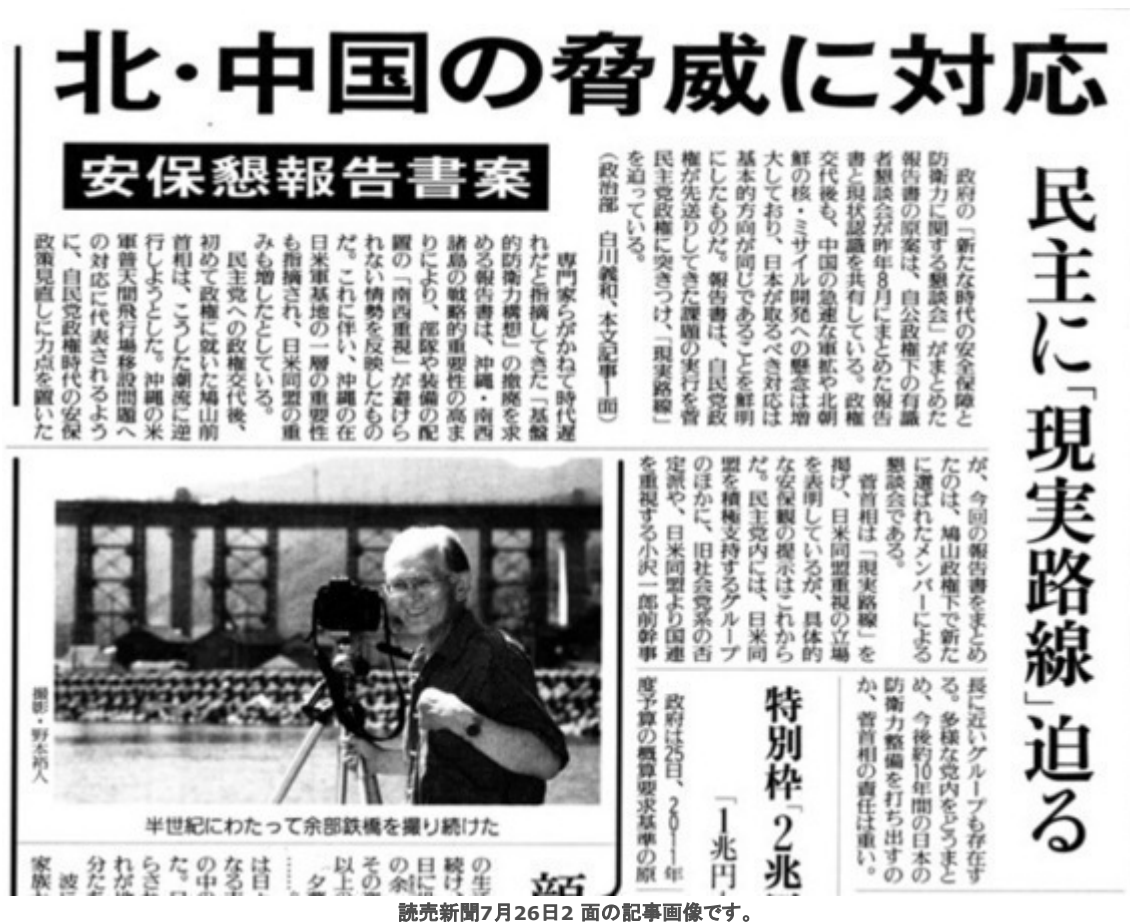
北・中国の脅威に対応

安保懇報告書案

民主に「現実路線」迫る

政府の「新たな時代の安全保障と防衛力に関する懇談会」がまとめた報告書の原案は、自公政権下の有識者懇談会が昨年8月にまとめた報告書と現状認識を共有している。政権交代後も、中国の急速な軍拡や北朝鮮の核・ミサイル開発への懸念は増大しており、日本が取るべき対応は基本的方向が同じであることを鮮明にしたものだ。報告書は、自民党政権が先送りしてきた課題の実行を菅民主党政権に突きつけ、「現実路線」を迫っている。

（政治部 白川義和、本文記事1面）

専門家らがかねて時代遅れだと指摘してきた「基盤的防衛力構想」の撤廃を求める報告書は、沖縄・南西諸島の戦略的重要性の高まりにより、部隊や装備の配置の「南西重視」が避けられない情勢を反映したものだ。これに伴い、沖縄の在日米軍基地の一層の重要性も指摘され、日米同盟の重みも増したとしている。

民主党への政権交代後、初めて政権に就いた鳩山前首相は、こうした潮流に逆行しようとした。沖縄の米軍普天間飛行場移設問題への対応に代表されるように、自民党政権時代の安保政策見直しに力点を置いた

が、今回の報告書をまとめたのは、鳩山政権下で新たに選ばれたメンバーによる懇談会である。

菅首相は「現実路線」を掲げ、日米同盟重視の立場を表明しているが、具体的な安保観の提示はこれからだ。民主党内には、日米同盟を積極支持するグループのほかに、旧社会党系の否定派や、日米同盟より国連を重視する小沢一郎前幹事

長に近いグループも存在する。多様な党内をどうまとめ、今後約10年間の日本の防衛力整備を打ち出すのか、菅首相の責任は重い。

特別枠「2兆

「1兆円

政府は26日、2011年度予算の概算要求基準の原

撮影・野本裕人

半世紀にわたって余部鉄橋を撮り続けた

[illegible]

読売新聞7月26日2 面の記事画像です。